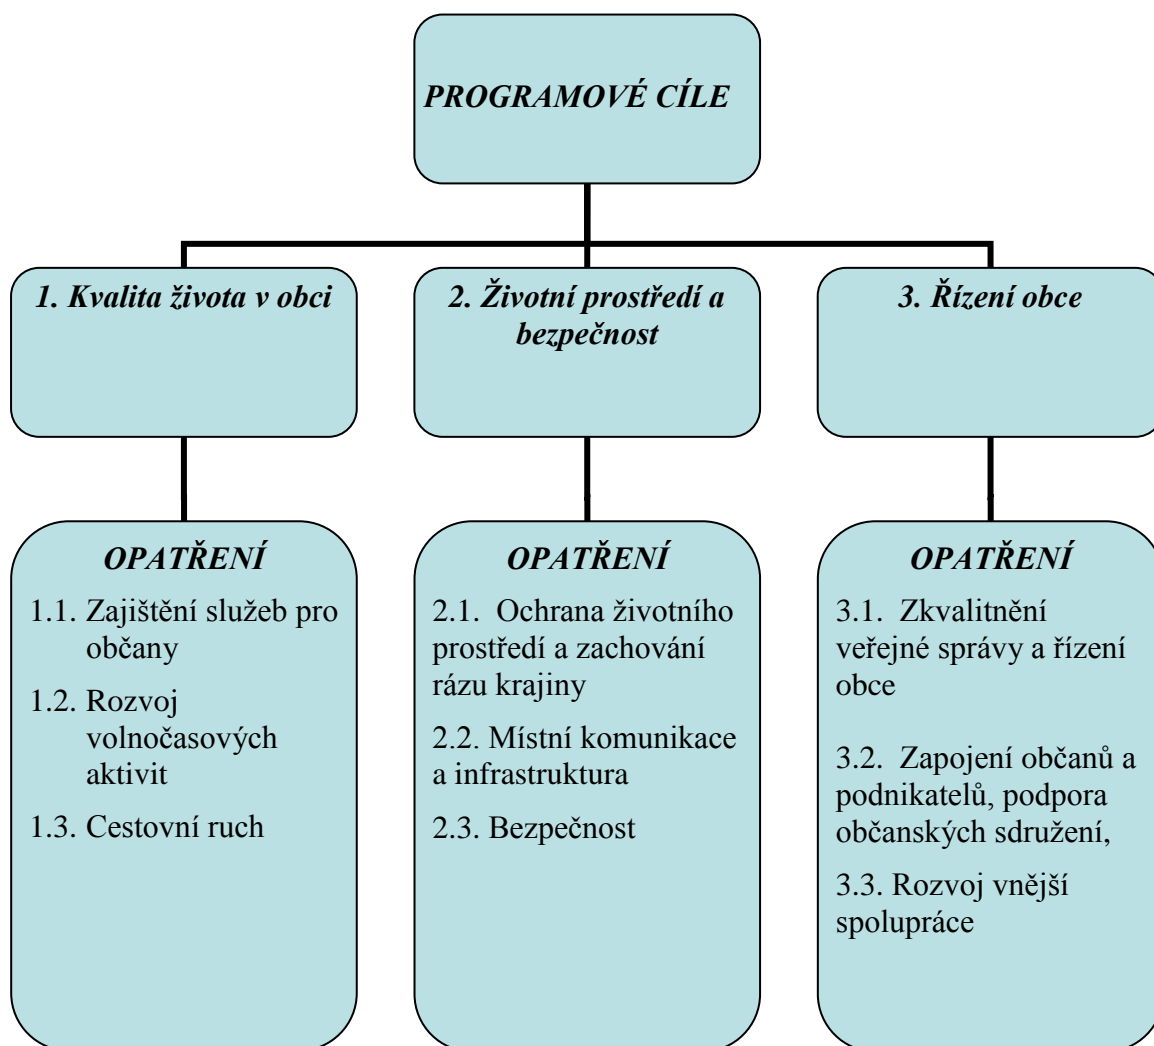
PROGRAMOVÉ CÍLE

1. Kvalita života v obci

2. Životní prostředí a bezpečnost

3. Řízení obce

OPATŘENÍ

1.1. Zajištění služeb pro občany

1.2. Rozvoj volnočasových aktivit

1.3. Cestovní ruch

OPATŘENÍ

2.1. Ochrana životního prostředí a zachování rázu krajiny

2.2. Místní komunikace a infrastruktura

2.3. Bezpečnost

OPATŘENÍ

3.1. Zkvalitnění veřejné správy a řízení obce

3.2. Zapojení občanů a podnikatelů, podpora občanských sdružení,

3.3. Rozvoj vnější spolupráce